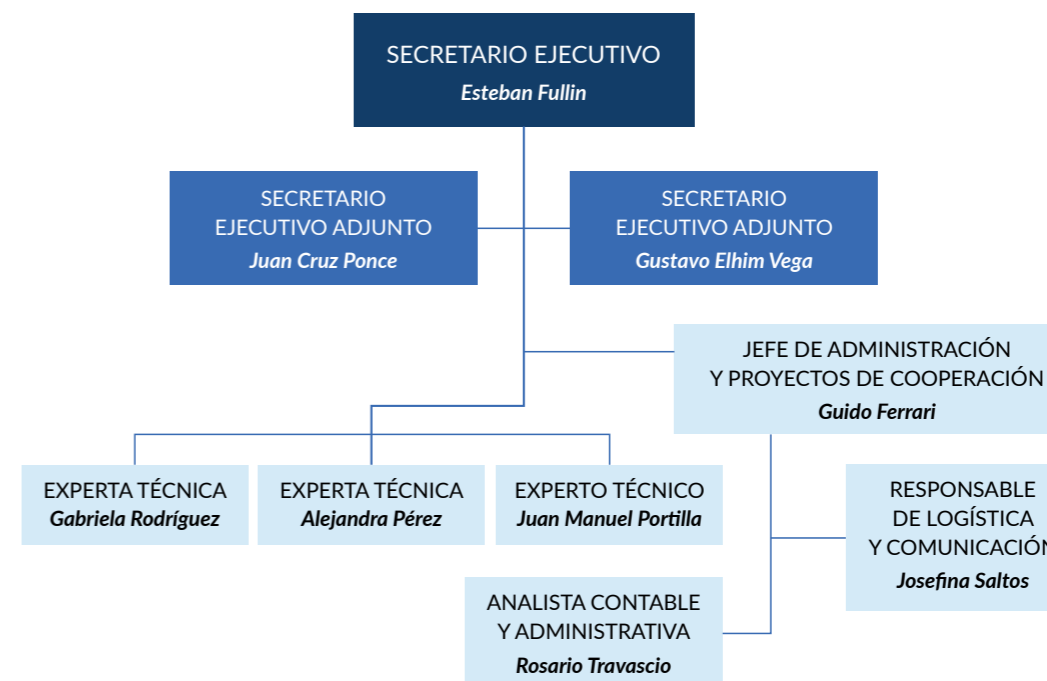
SECRETARIO EJECUTIVO
*Esteban Fullin*

SECRETARIO EJECUTIVO ADJUNTO
*Juan Cruz Ponce*

SECRETARIO EJECUTIVO ADJUNTO
*Gustavo Elhim Vega*

JEFE DE ADMINISTRACIÓN Y PROYECTOS DE COOPERACIÓN
*Guido Ferrari*

EXPERTA TÉCNICA
*Gabriela Rodríguez*

EXPERTA TÉCNICA
*Alejandra Pérez*

EXPERTO TÉCNICO
*Juan Manuel Portilla*

RESPONSABLE DE LOGÍSTICA Y COMUNICACIÓN
*Josefina Saltos*

ANALISTA CONTABLE Y ADMINISTRATIVA
*Rosario Travascio*